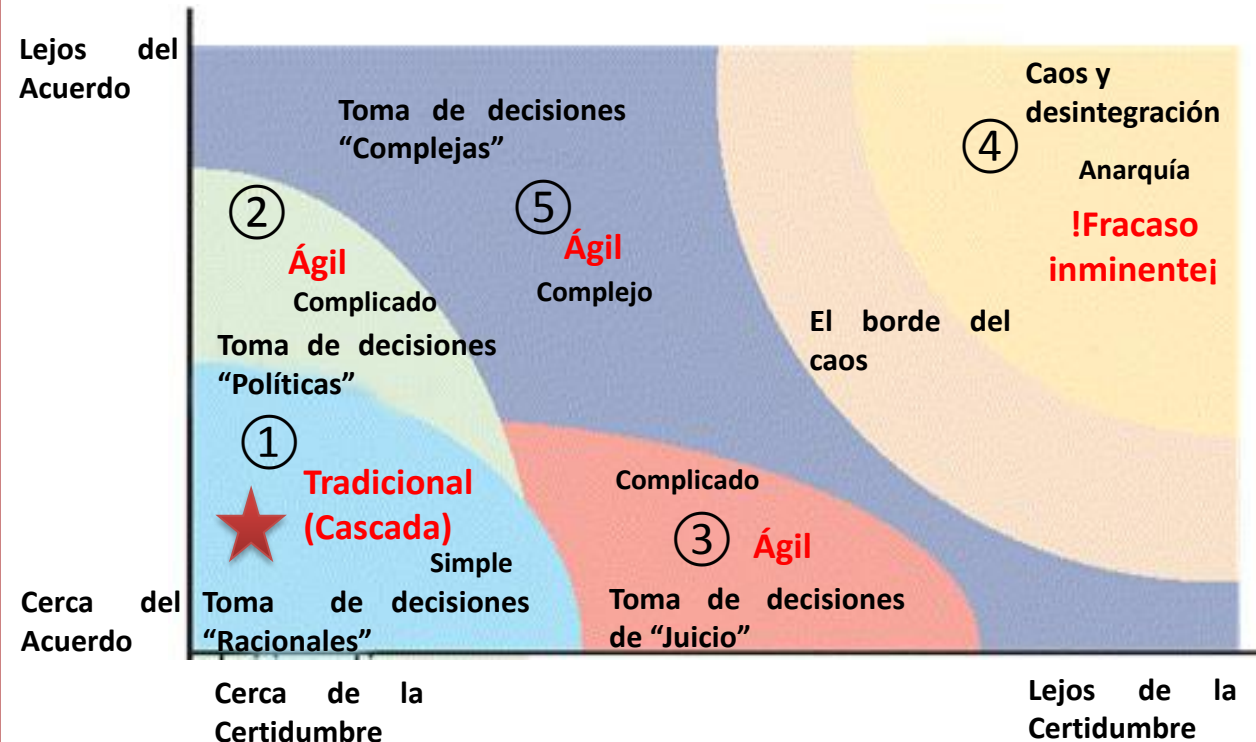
Lejos del Acuerdo

Toma de decisiones "Complejas"

Caos y desintegración

④

Anarquía

!Fracaso inminente¡

②

⑤

Ágil

Ágil

Complicado

Complejo

El borde del caos

Toma de decisiones "Políticas"

①

Tradicional (Cascada)

Complicado

③

Ágil

Simple

Cerca del Acuerdo

Toma de decisiones "Racionales"

Toma de decisiones de "Juicio"

Cerca de la Certidumbre

Lejos de la Certidumbre